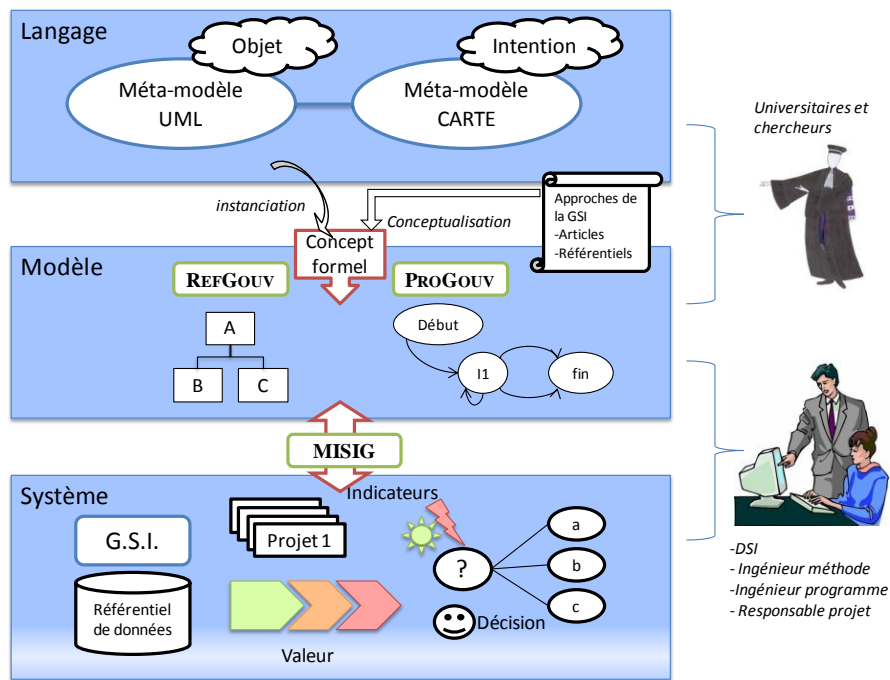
Langage

Objet

Intention

Méta-modèle UML

Méta-modèle CARTE

Universitaires et chercheurs

instanciation

Conceptualisation

Approches de la GSI
-Articles
-Référentiels

Concept formel

Modèle

REFGOUV

PROGOUV

A

B

C

Début

I1

fin

MISIG

Système

Indicateurs

G.S.I.

Projet 1

Référentiel de données

?

a

b

c

Décision

Valeur

-DSI
- Ingénieur méthode
-Ingénieur programme
- Responsable projet